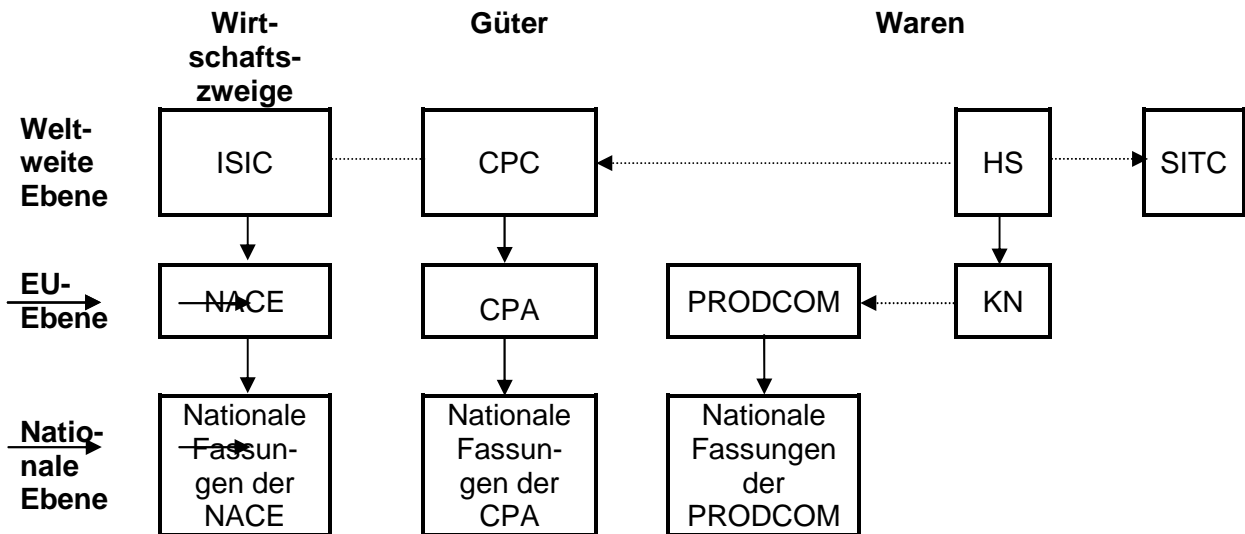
Wirtschaftszweige

Güter

Waren

Weltweite Ebene

ISIC

CPC

HS

SITC

EU-Ebene

NACE

CPA

PRODCOM

KN

Nationale Ebene

Nationale Fassungen der NACE

Nationale Fassungen der CPA

Nationale Fassungen der PRODCOM